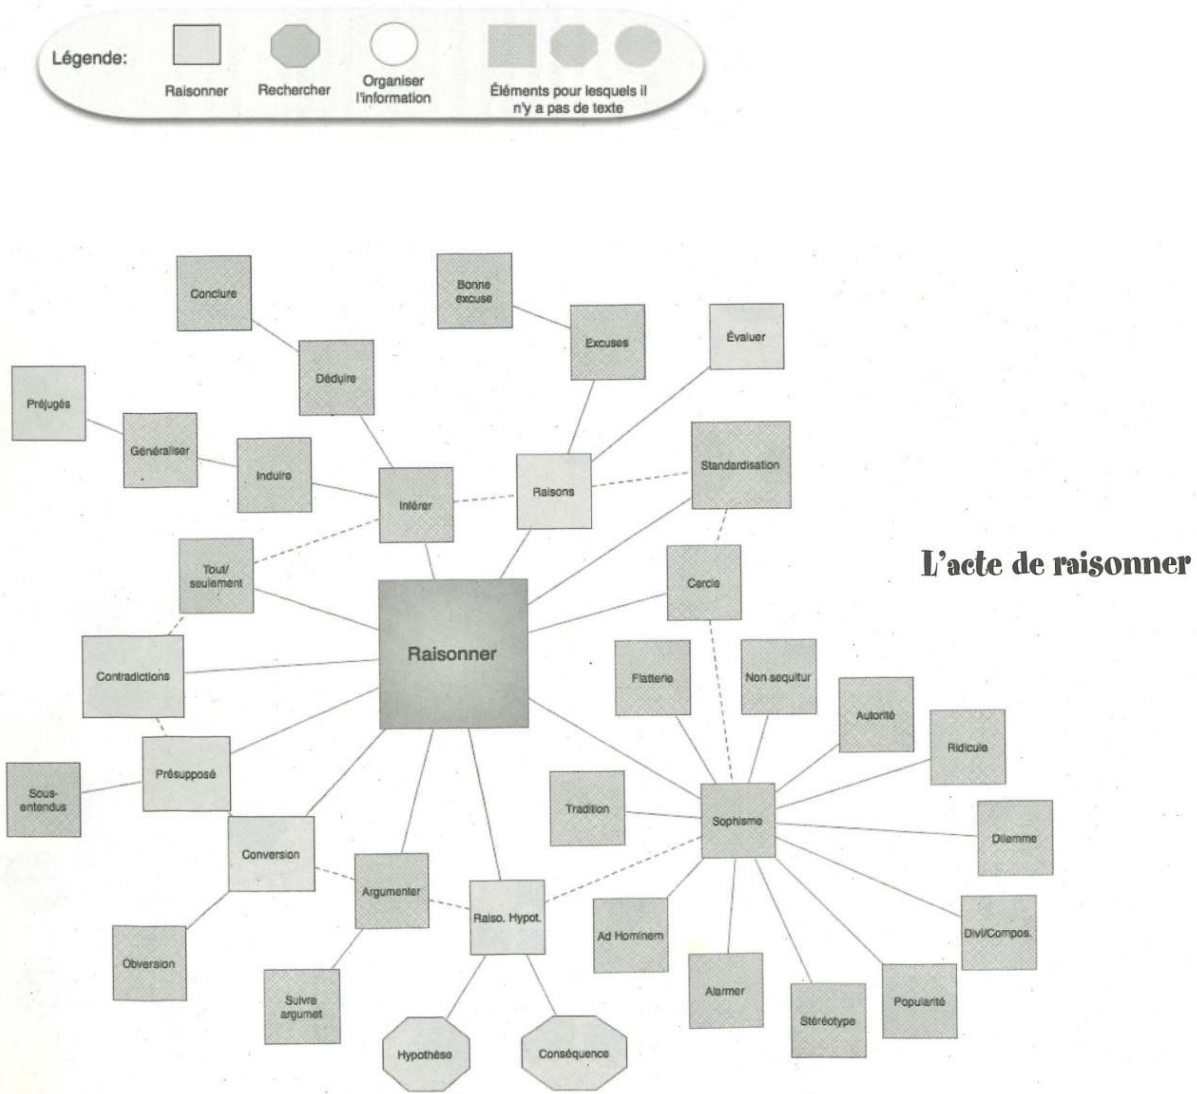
Légende:
Raisonner
Rechercher
Organiser l'information
Éléments pour lesquels il n'y a pas de texte

Conclure
Bonne excuse
Excuses
Évaluer
Préjugés
Déduire
Généraliser
Induire
Inférer
Raisons
Standardisation
Tout/ seulement
Cercle
L'acte de raisonner
Raisonner
Contradictions
Flatterie
Non sequitur
Autorité
Ridicule
Présupposé
Sous-entendus
Tradition
Sophisme
Dilemme
Conversion
Argumenter
Raiso. Hypot.
Ad Hominem
Divi/Compos.
Obversion
Alarmer
Suivre argumet
Stéréotype
Popularité
Hypothèse
Conséquence